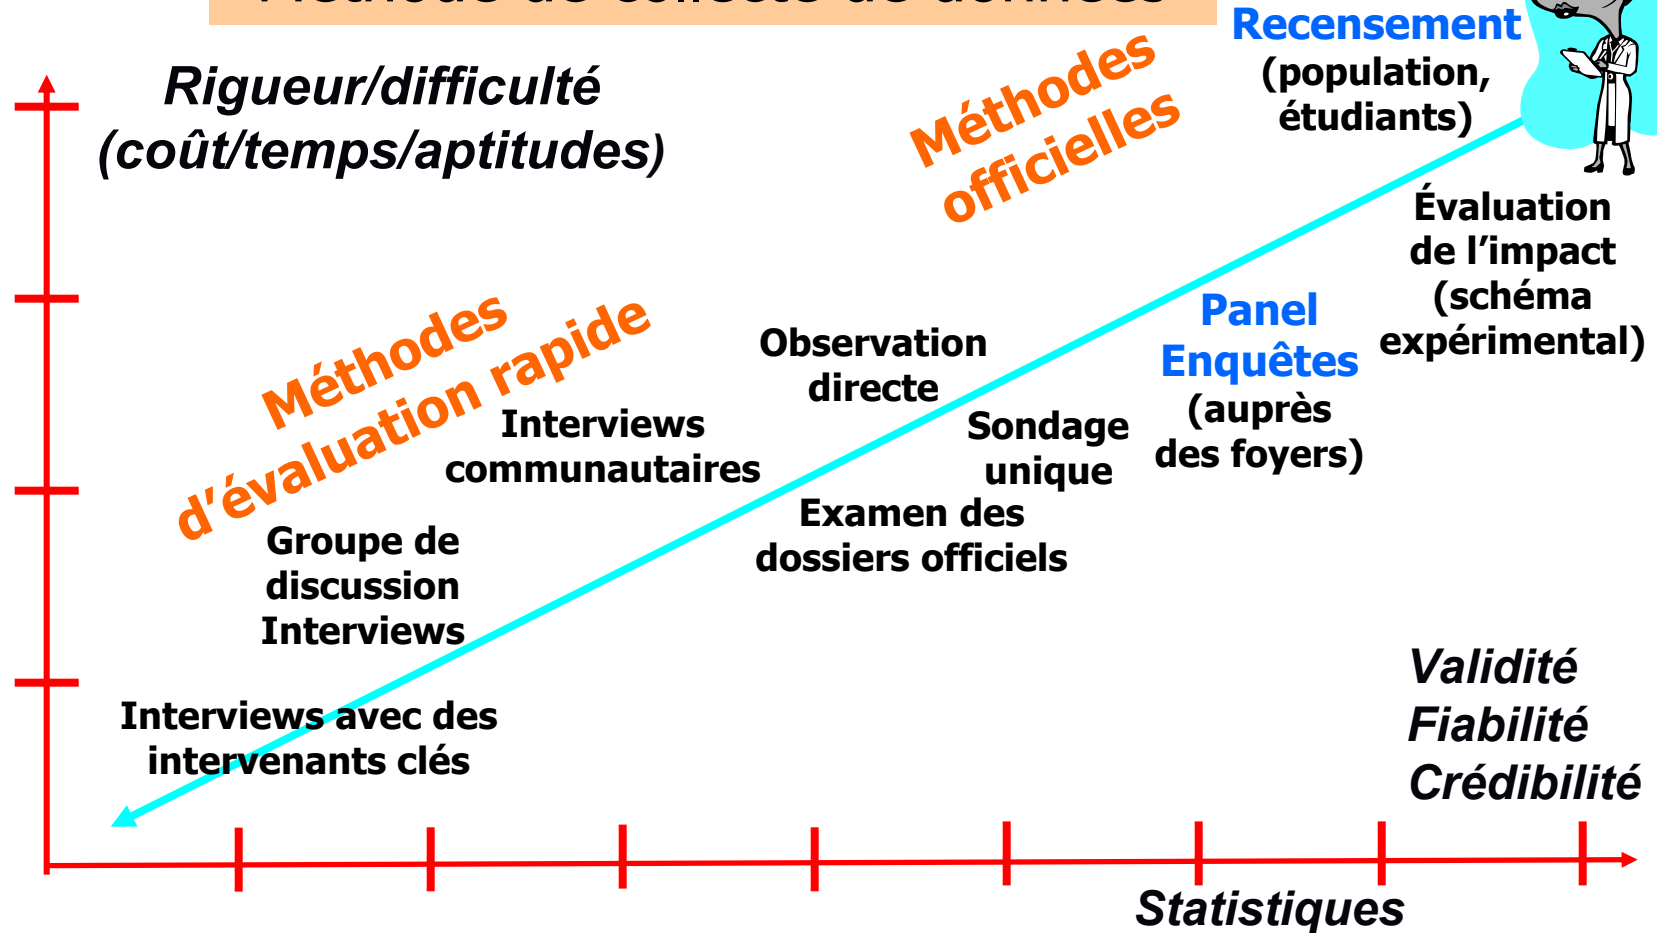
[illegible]

Rigueur/difficulté (coût/temps/aptitudes)

Méthodes officielles

Recensement (population, étudiants)

Évaluation de l'impact (schéma expérimental)

Panel Enquêtes (auprès des foyers)

Méthodes d'évaluation rapide

Observation directe

Sondage unique

Interviews communautaires

Examen des dossiers officiels

Groupe de discussion Interviews

Interviews avec des intervenants clés

Validité
Fiabilité
Crédibilité

Statistiques